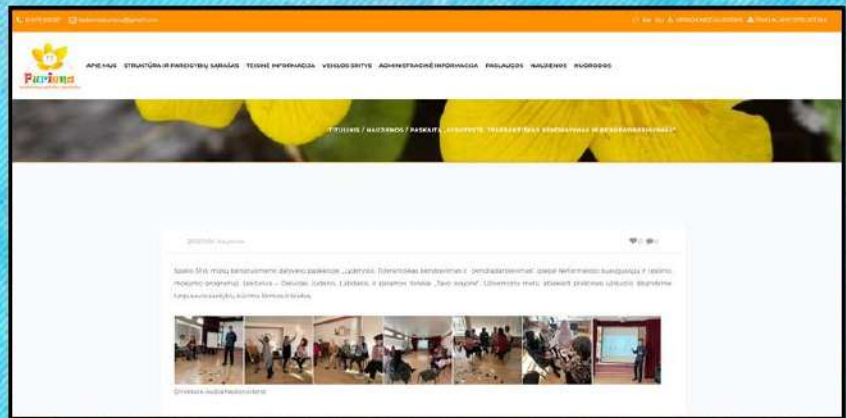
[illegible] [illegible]

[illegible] EN RU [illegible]

Puriena

APIE MUS STRUKTŪRA IR PAREIGYBIŲ SĄRAŠAS TEISINĖ INFORMACIJA VEIKLOS SRITYS ADMINISTRACINĖ INFORMACIJA PASLAUGOS NAUJIENOS RUGRODOS

TITULINIS / NAUJIENOS / PASKAITA „LYDERYSTĖ. TOLERANTIŠKAS BENDRAVIMAS IR BENDRADARBIAVIMAS"

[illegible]

Spalio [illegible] mūsų darbuotojams dalyvavo paskaitoje „Lyderystė. Tolerantiškas bendravimas ir bendradarbiavimas" pagal ilgalaikės kvalifikacijos tobulinimo programą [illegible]

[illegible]